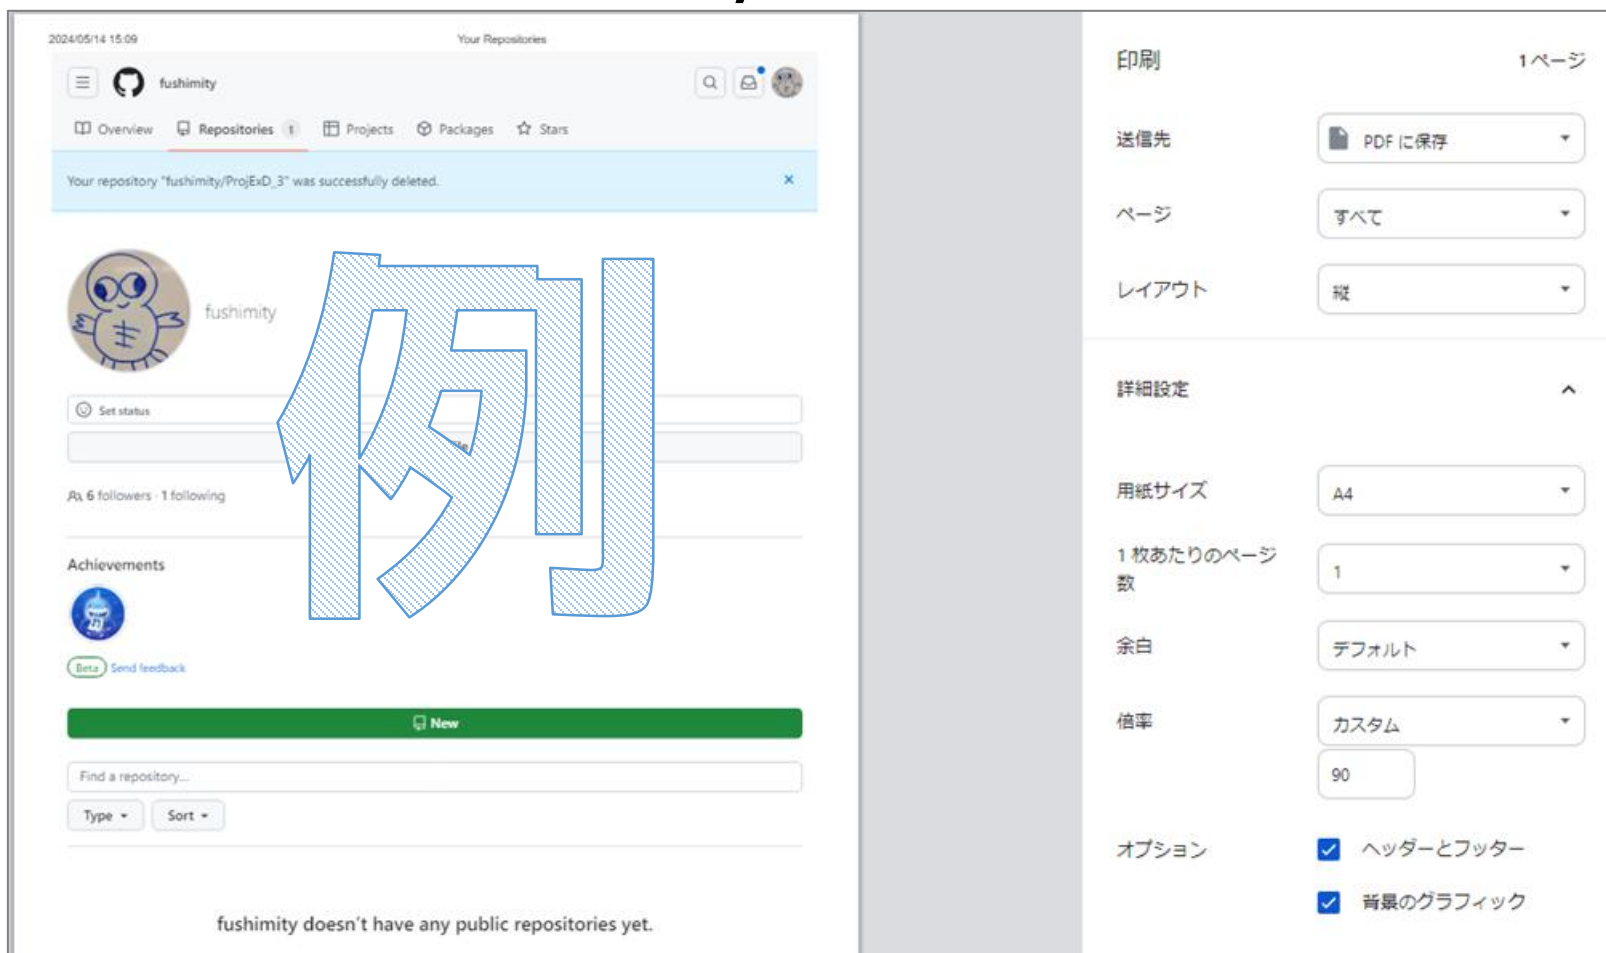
2024/05/14 15:09 Your Repositories

fushimity

Overview Repositories 1 Projects Packages Stars

Your repository "fushimity/ProjExD_3" was successfully deleted. ×

例

fushimity

Set status

6 followers · 1 following

Achievements

Beta Send feedback

New

Find a repository...

Type Sort

fushimity doesn't have any public repositories yet.

印刷 1ページ

送信先 PDF に保存

ページ すべて

レイアウト 縦

詳細設定

用紙サイズ A4

1 枚あたりのページ数 1

余白 デフォルト

倍率 カスタム

90

オプション ヘッダーとフッター

背景のグラフィック